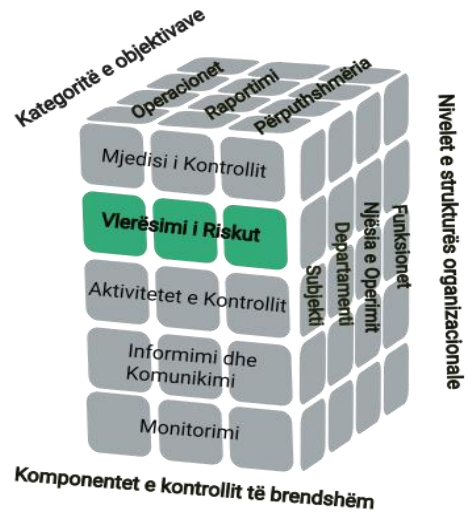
Kategoritë e objektivave

Operacionet
Raportimi
Përputhshmëria

Nivelet e strukturës organizacionale

Mjedisi i Kontrollit
Vlerësimi i Riskut
Aktivitetet e Kontrollit
Informimi dhe Komunikimi
Monitorimi

Subjekti
Departamenti
Njësia e Operimit
Funksionet

Komponentet e kontrollit të brendshëm